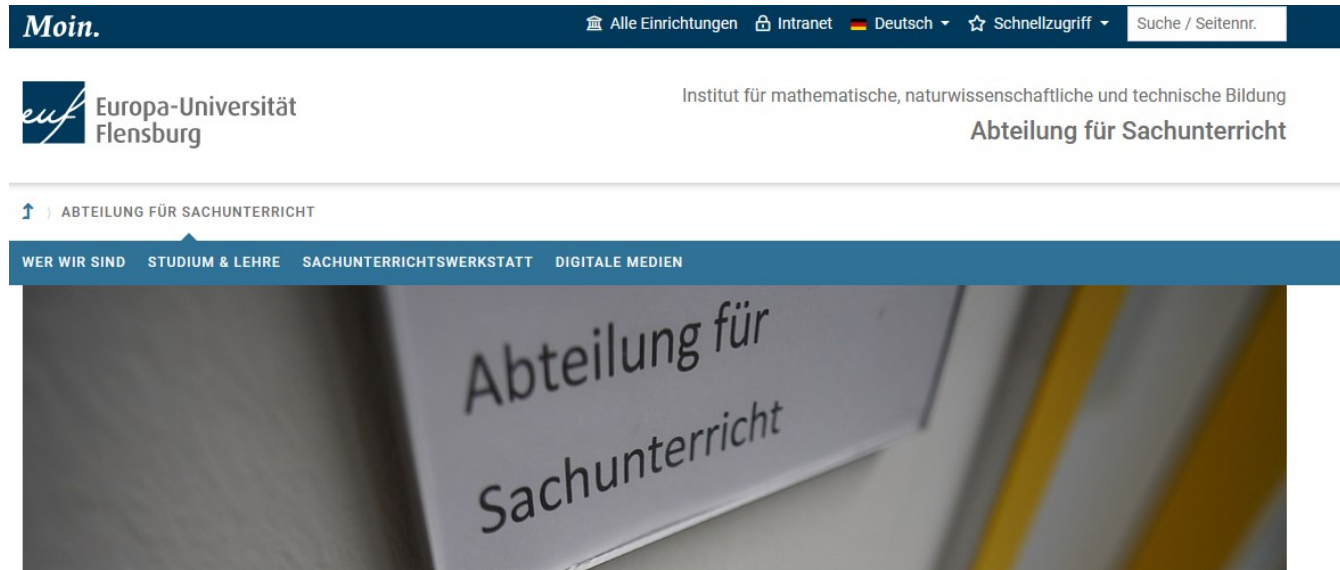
Moin.

Alle Einrichtungen Intranet Deutsch Schnellzugriff Suche / Seitennr.

euf Europa-Universität Flensburg

Institut für mathematische, naturwissenschaftliche und technische Bildung

Abteilung für Sachunterricht

ABTEILUNG FÜR SACHUNTERRICHT

WER WIR SIND STUDIUM & LEHRE SACHUNTERRICHTSWERKSTATT DIGITALE MEDIEN

Abteilung für Sachunterricht